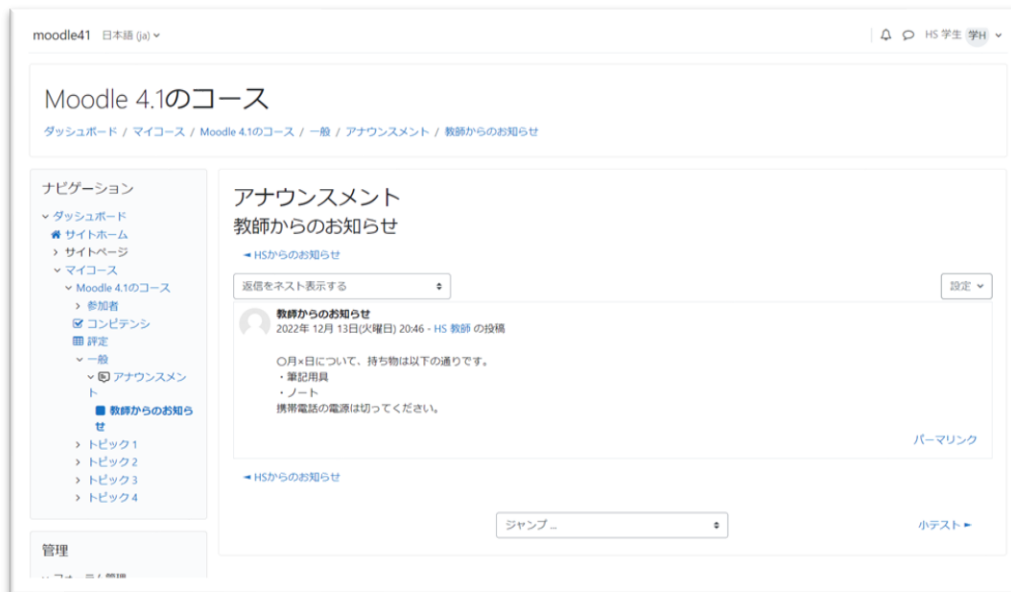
moodle41 日本語 (ja)

HS 学生 学H

Moodle 4.1のコース

ダッシュボード / マイコース / Moodle 4.1のコース / 一般 / アナウンスメント / 教師からのお知らせ

ナビゲーション

ダッシュボード
サイトホーム
サイトページ
マイコース
Moodle 4.1のコース
参加者
コンピテンシ
評定
一般
アナウンスメント
教師からのお知らせ
トピック 1
トピック 2
トピック 3
トピック 4

管理

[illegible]

アナウンスメント

教師からのお知らせ

◄ HSからのお知らせ

返信をネスト表示する

設定

教師からのお知らせ
2022年 12月 13日(火曜日) 20:46 - HS 教師 の投稿

○月×日について、持ち物は以下の通りです。
・筆記用具
・ノート
携帯電話の電源は切ってください。

パーマリンク

◄ HSからのお知らせ

ジャンプ ...

小テスト ►